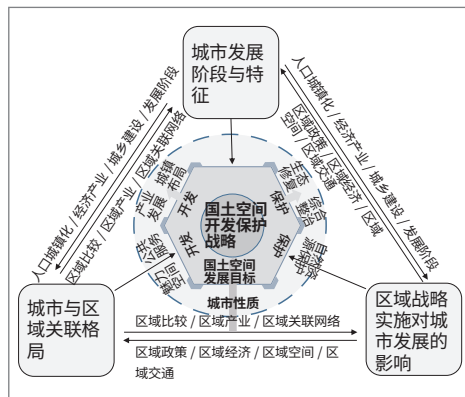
城市发展阶段与特征

人口城镇化 / 经济产业 / 城乡建设 / 发展阶段

区域比较 / 区域产业 / 区域关联网络

人口城镇化 / 经济产业 / 城乡建设 / 发展阶段

区域政策 / 区域经济 / 区域空间 / 区域交通

城镇布局

产业发展

开发

生态修复

保护

综合整治

国土空间开发保护战略

国土空间发展目标

开发

保护

自然资源

魅力空间

区域协调

城市性质

城市与区域关联格局

区域战略实施对城市发展的影响

区域比较 / 区域产业 / 区域关联网络

区域政策 / 区域经济 / 区域空间 / 区域交通